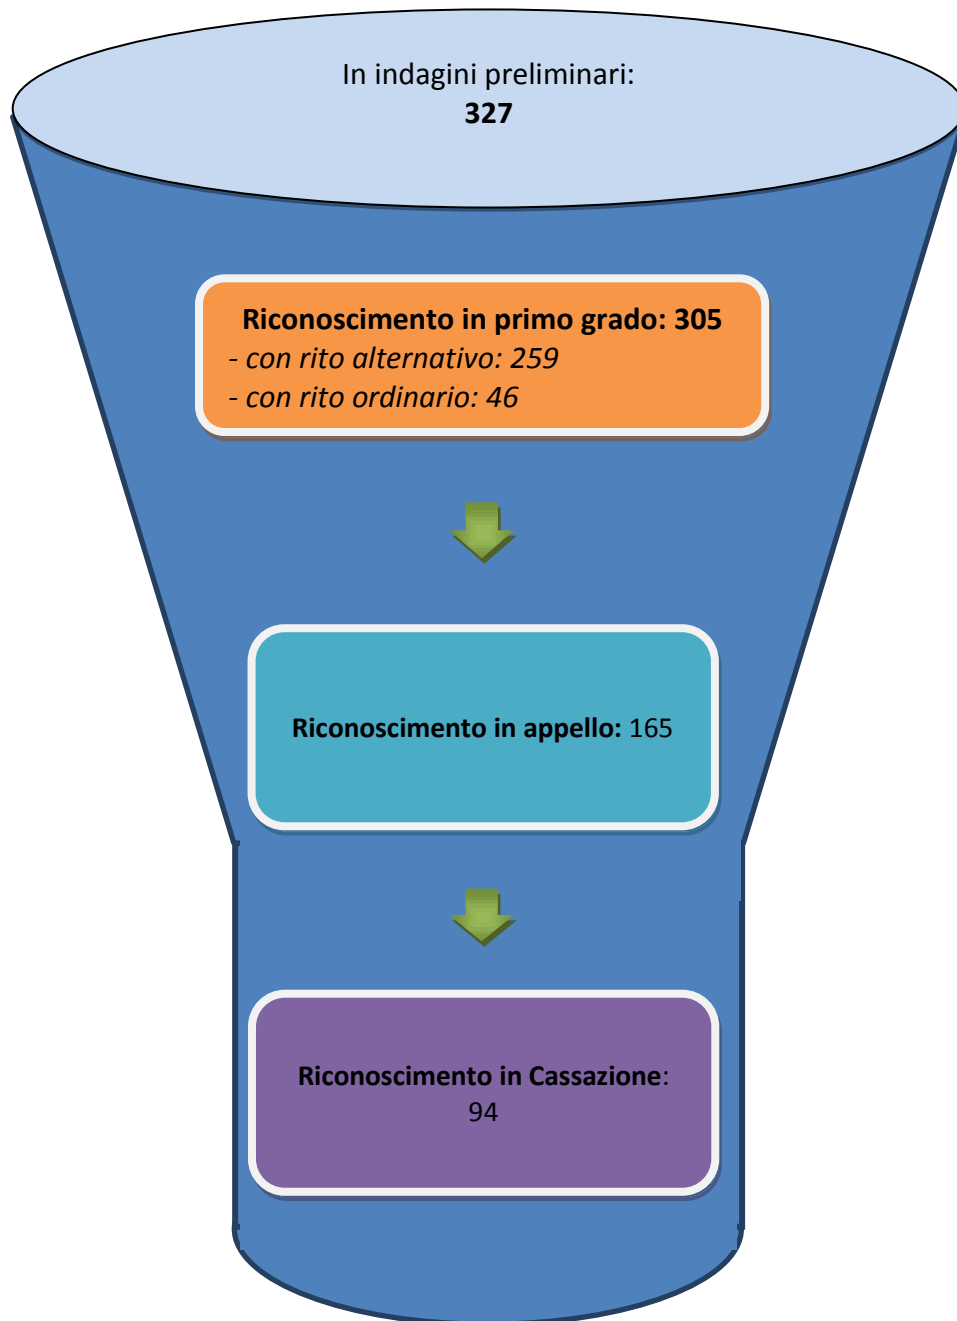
In indagini preliminari:
**327**

**Riconoscimento in primo grado: 305**
*- con rito alternativo: 259*
*- con rito ordinario: 46*

**Riconoscimento in appello:** 165

**Riconoscimento in Cassazione**:
94